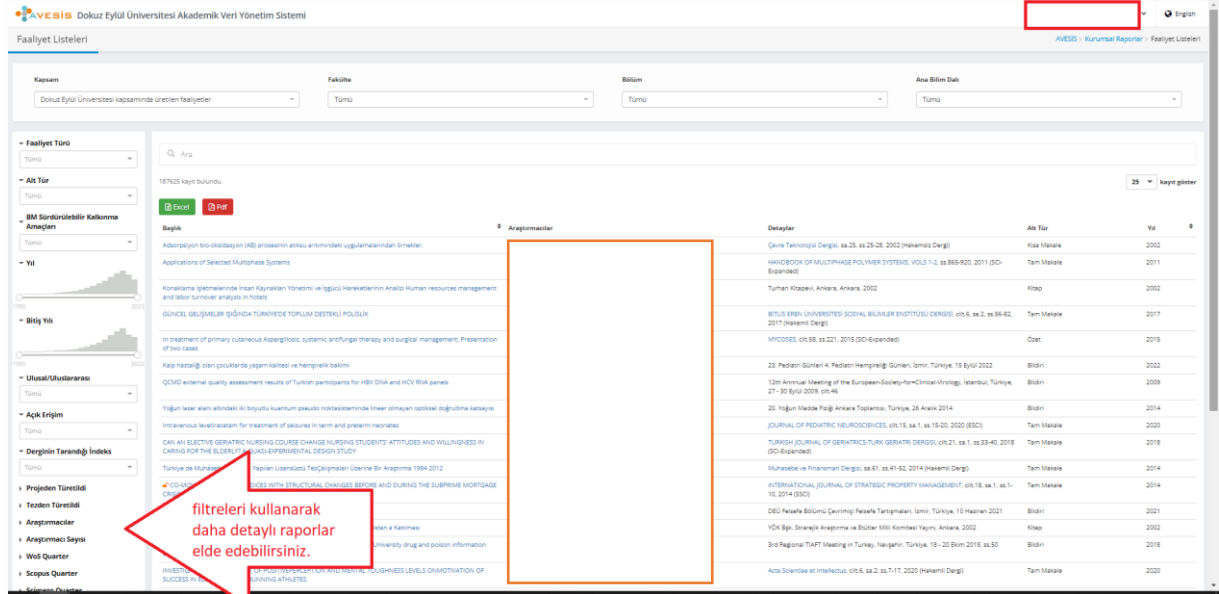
AVESİS Dokuz Eylül Üniversitesi Akademik Veri Yönetim Sistemi

English

Faaliyet Listeleri

AVESİS > Kurumsal Raporlar > Faaliyet Listeleri

Kapsam
Dokuz Eylül Üniversitesi kapsamında üretilen faaliyetler

Fakülte
Tümü

Bölüm
Tümü

Ana Bilim Dalı
Tümü

Faaliyet Türü
Tümü

Alt Tür
Tümü

BM Sürdürülebilir Kalkınma Amaçları
Tümü

Yıl

Bitiş Yılı

Ulusal/Uluslararası
Tümü

Açık Erişim
Tümü

Derginin Tarandığı İndeks
Tümü

Projeden Türetildi
Tezden Türetildi
Araştırmacılar
Araştırmacı Sayısı
WoS Quarter
Scopus Quarter

Ara

187625 kayıt bulundu.

25 kayıt göster

Excel Pdf

| Başlık | Araştırmacılar | Detaylar | Alt Tür | Yıl |
|---|---|---|---|---|
| Adsorpsiyon bio-oksidasyon (AB) prosesinin atıksu arıtımındaki uygulamalarından örnekler. | | Çevre Teknolojisi Dergisi, sa.25, ss.25-28, 2002 (Hakemsiz Dergi) | Kısa Makale | 2002 |
| Applications of Selected Multiphase Systems | | HANDBOOK OF MULTIPHASE POLYMER SYSTEMS, VOLS 1-2, ss.865-920, 2011 (SCI-Expanded) | Tam Makale | 2011 |
| Konaklama İşletmelerinde İnsan Kaynakları Yönetimi ve İşgücü Hareketlerinin Analizi Human resources management and labor turnover analysis in hotels | | Turhan Kitapevi, Ankara, 2002 | Kitap | 2002 |
| GÜNCEL GELİŞMELER IŞIĞINDA TÜRKİYE'DE TOPLUM DESTEKLİ POLİSLİK | | BİTLİS EREN ÜNİVERSİTESİ SOSYAL BİLİMLER ENSTİTÜSÜ DERGİSİ, cilt.6, sa.2, ss.56-62, 2017 (Hakemli Dergi) | Tam Makale | 2017 |
| In treatment of primary cutaneous Aspergillosis, systemic antifungal therapy and surgical management: Presentation of two cases | | MYCOSES, cilt.58, ss.221, 2015 (SCI-Expanded) | Özet | 2015 |
| Kalp hastalığı olan çocuklarda yaşam kalitesi ve hemşirelik bakımı | | 23. Pediatri Günleri 4. Pediatri Hemşireliği Günleri, İzmir, Türkiye, 15 Eylül 2022 | Bildiri | 2022 |
| QCMD external quality assessment results of Turkish participants for HBV DNA and HCV RNA panels | | 12th Annual Meeting of the European-Society-for-Clinical-Virology, İstanbul, Türkiye, 27 - 30 Eylül 2009, cilt.46 | Bildiri | 2009 |
| Yoğun lazer alanı altındaki iki boyutlu kuantum pseudo noktalarında lineer olmayan optiksel doğrultma katsayısı | | 20. Yoğun Madde Fiziği Ankara Toplantısı, Türkiye, 26 Aralık 2014 | Bildiri | 2014 |
| Intravenous levetiracetam for treatment of seizures in term and preterm neonates | | JOURNAL OF PEDIATRIC NEUROSCIENCES, cilt.15, sa.1, ss.15-20, 2020 (ESCI) | Tam Makale | 2020 |
| CAN AN ELECTIVE GERIATRIC NURSING COURSE CHANGE NURSING STUDENTS' ATTITUDES AND WILLINGNESS IN CARING FOR THE ELDERLY? A QUASI-EXPERIMENTAL DESIGN STUDY | | TURKISH JOURNAL OF GERIATRICS-TURK GERIATRI DERGISI, cilt.21, sa.1, ss.33-40, 2018 (SCI-Expanded) | Tam Makale | 2018 |
| Türkiye de Muhasebe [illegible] Yapılan Lisansüstü TezÇalışmaları Üzerine Bir Araştırma 1984 2012 | | Muhasebe ve Finansman Dergisi, sa.61, ss.41-62, 2014 (Hakemli Dergi) | Tam Makale | 2014 |
| CO-MO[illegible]DICES WITH STRUCTURAL CHANGES BEFORE AND DURING THE SUBPRIME MORTGAGE CRIS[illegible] | | INTERNATIONAL JOURNAL OF STRATEGIC PROPERTY MANAGEMENT, cilt.18, sa.1, ss.1-10, 2014 (SSCI) | Tam Makale | 2014 |
| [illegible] | | DEU Felsefe Bölümü Çevrimiçi Felsefe Tartışmaları, İzmir, Türkiye, 10 Haziran 2021 | Bildiri | 2021 |
| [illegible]kten a Katılması | | YÖK Bşk. Stratejik Araştırma ve Etütler Milli Komitesi Yayını, Ankara, 2002 | Kitap | 2002 |
| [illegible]University drug and poison information | | 3rd Regional TIAFT Meeting in Turkey, Nevşehir, Türkiye, 18 - 20 Ekim 2018, ss.50 | Bildiri | 2018 |
| INVESTI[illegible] OF POSITIVEPERCEPTION AND MENTAL TOUGHNESS LEVELS ONMOTIVATION OF SUCCESS IN E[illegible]UNNING ATHLETES | | Acta Scientiae et Intellectus, cilt.6, sa.2, ss.7-17, 2020 (Hakemli Dergi) | Tam Makale | 2020 |

filtreleri kullanarak daha detaylı raporlar elde edebilirsiniz.